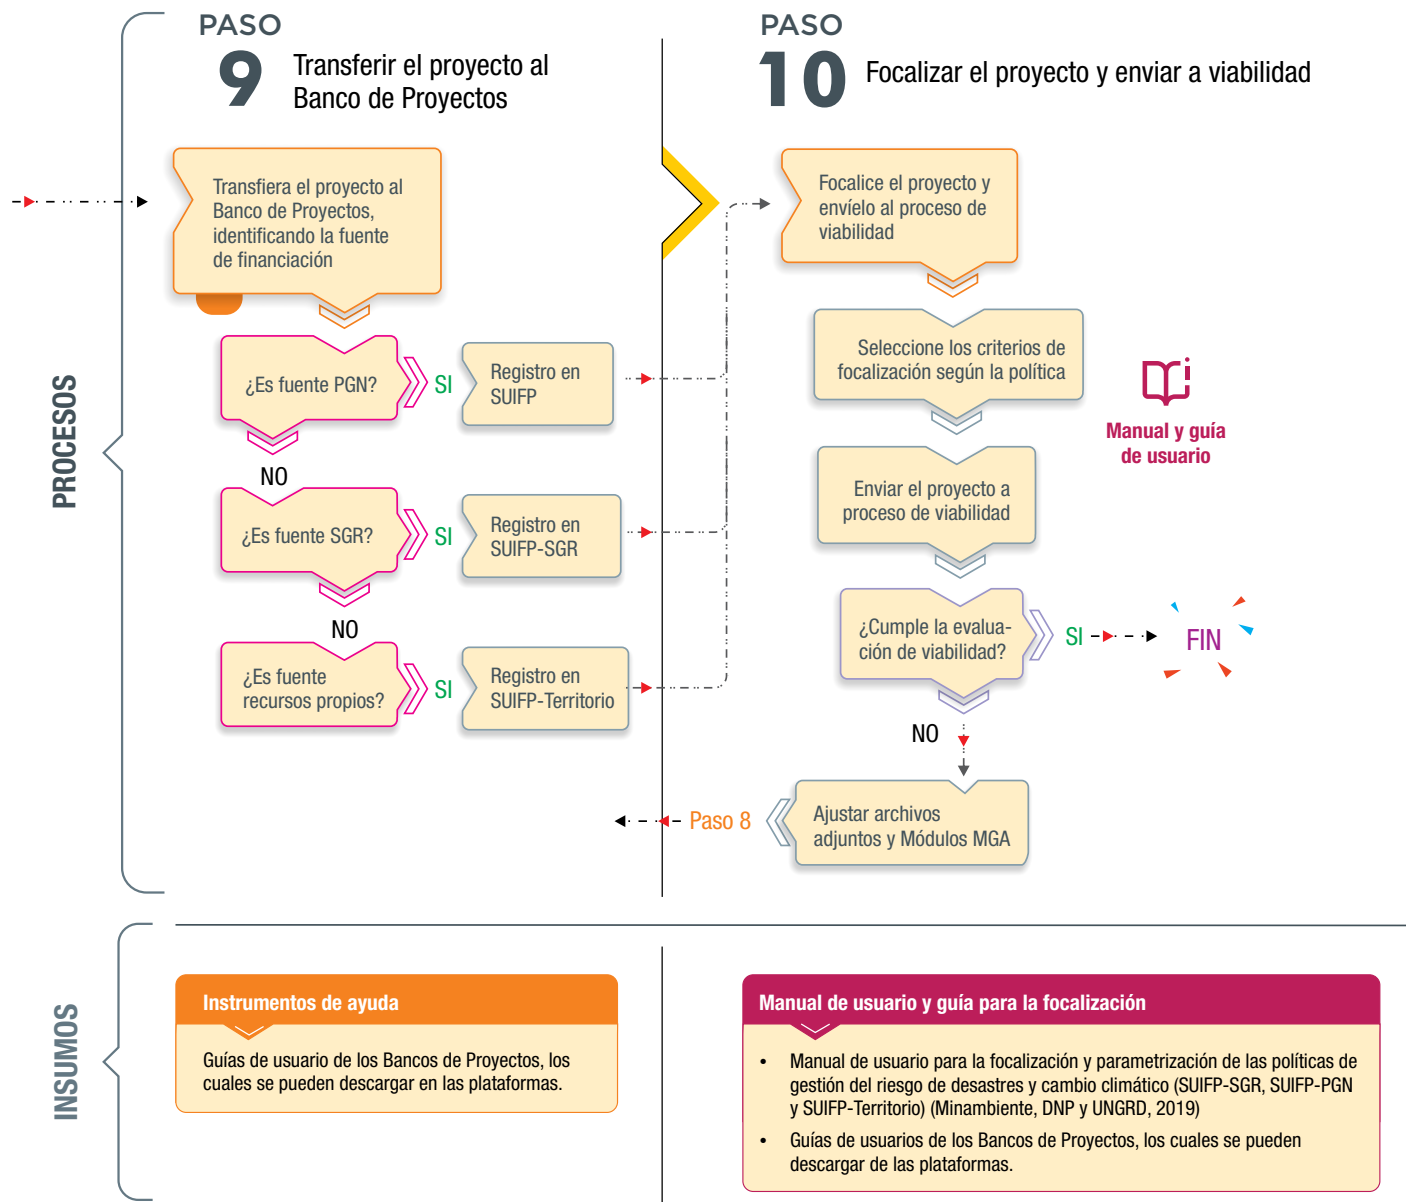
PASO
9 Transferir el proyecto al Banco de Proyectos

PASO
10 Focalizar el proyecto y enviar a viabilidad

PROCESOS

Transfiera el proyecto al Banco de Proyectos, identificando la fuente de financiación

¿Es fuente PGN? SI Registro en SUIFP

NO

¿Es fuente SGR? SI Registro en SUIFP-SGR

NO

¿Es fuente recursos propios? SI Registro en SUIFP-Territorio

Focalice el proyecto y envíelo al proceso de viabilidad

Seleccione los criterios de focalización según la política

Manual y guía de usuario

Enviar el proyecto a proceso de viabilidad

¿Cumple la evaluación de viabilidad? SI FIN

NO

Paso 8

Ajustar archivos adjuntos y Módulos MGA

INSUMOS

Instrumentos de ayuda

Guías de usuario de los Bancos de Proyectos, los cuales se pueden descargar en las plataformas.

Manual de usuario y guía para la focalización

• Manual de usuario para la focalización y parametrización de las políticas de gestión del riesgo de desastres y cambio climático (SUIFP-SGR, SUIFP-PGN y SUIFP-Territorio) (Minambiente, DNP y UNGRD, 2019)
• Guías de usuarios de los Bancos de Proyectos, los cuales se pueden descargar de las plataformas.